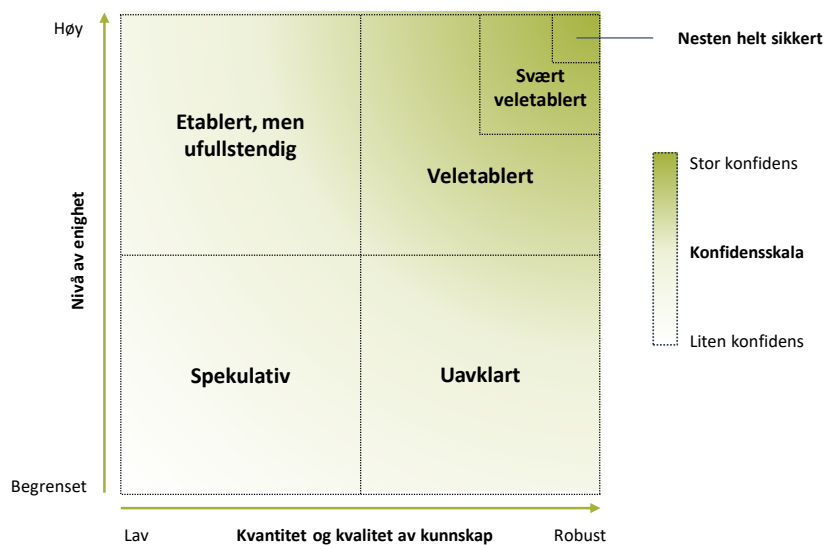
Høy

Nesten helt sikkert

Svært veletablert

Etablert, men ufullstendig

Veletablert

Stor konfidens

Konfidensskala

Liten konfidens

Nivå av enighet

Spekulativ

Uavklart

Begrenset

Lav

Kvantitet og kvalitet av kunnskap

Robust